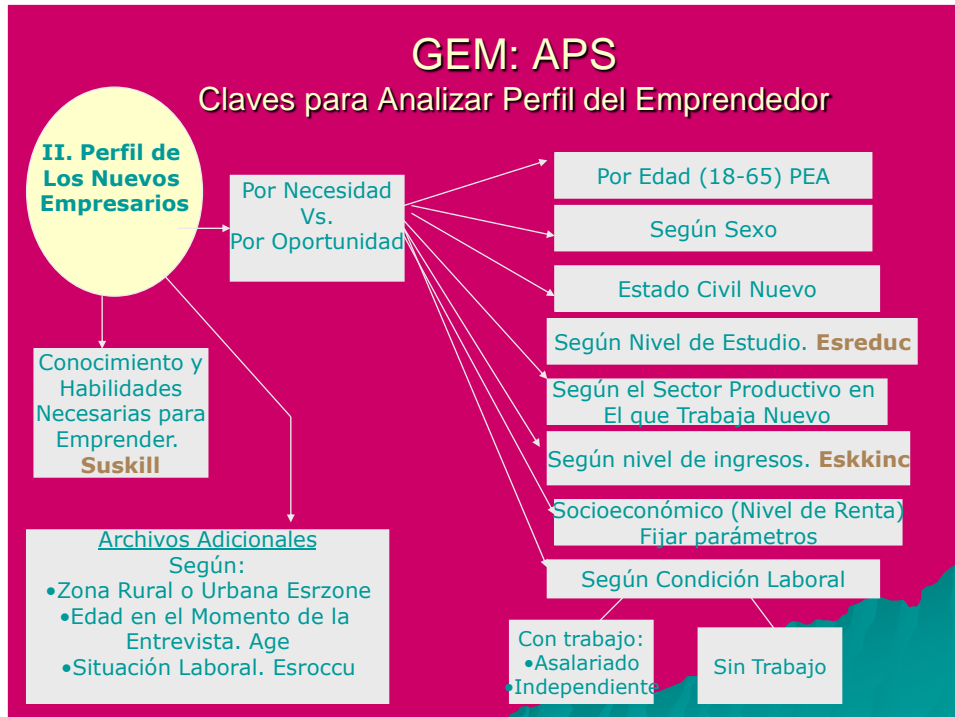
GEM: APS
Claves para Analizar Perfil del Emprendedor

II. Perfil de Los Nuevos Empresarios

Por Necesidad Vs. Por Oportunidad

Por Edad (18-65) PEA

Según Sexo

Estado Civil Nuevo

Según Nivel de Estudio. Esreduc

Según el Sector Productivo en El que Trabaja Nuevo

Según nivel de ingresos. Eskkinc

Socioeconómico (Nivel de Renta) Fijar parámetros

Según Condición Laboral

Con trabajo:
•Asalariado
•Independiente

Sin Trabajo

Conocimiento y Habilidades Necesarias para Emprender. Suskill

Archivos Adicionales
Según:
•Zona Rural o Urbana Esrzone
•Edad en el Momento de la Entrevista. Age
•Situación Laboral. Esroccu